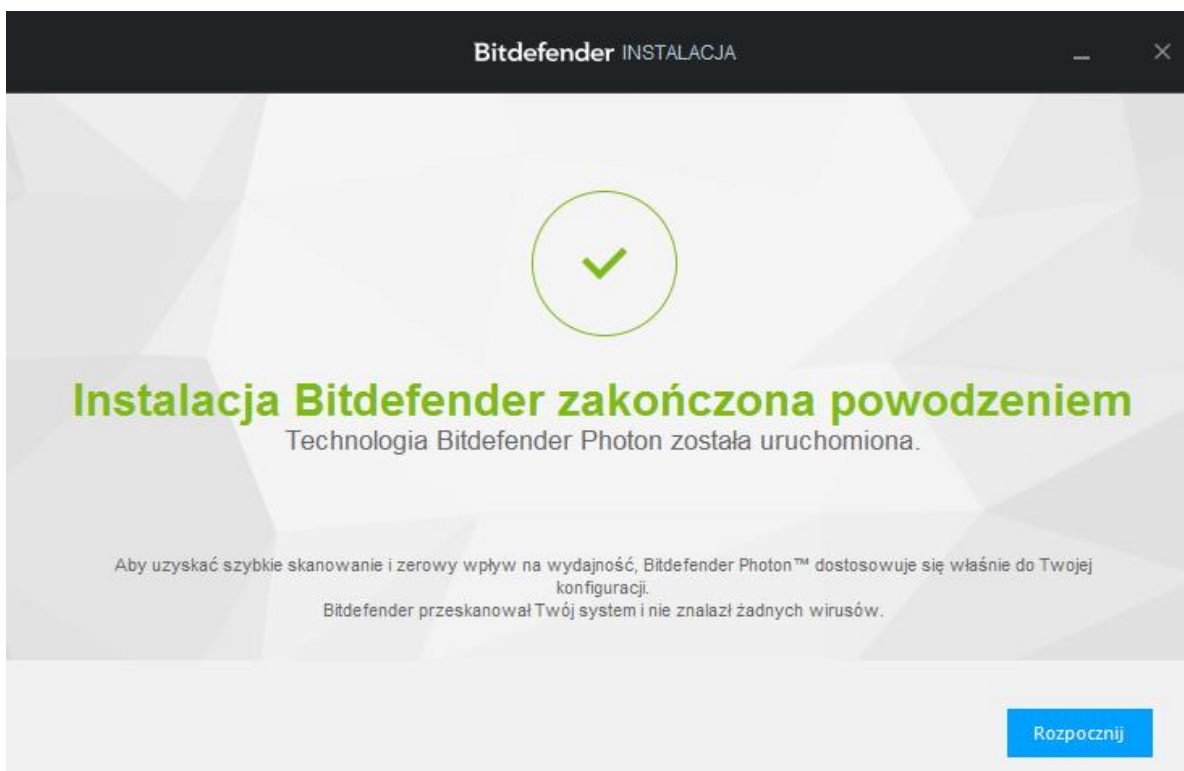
Bitdefender INSTALACJA

Instalacja Bitdefender zakończona powodzeniem

Technologia Bitdefender Photon została uruchomiona.

Aby uzyskać szybkie skanowanie i zerowy wpływ na wydajność, Bitdefender Photon™ dostosowuje się właśnie do Twojej konfiguracji.
Bitdefender przeskanował Twój system i nie znalazł żadnych wirusów.

Rozpocznij